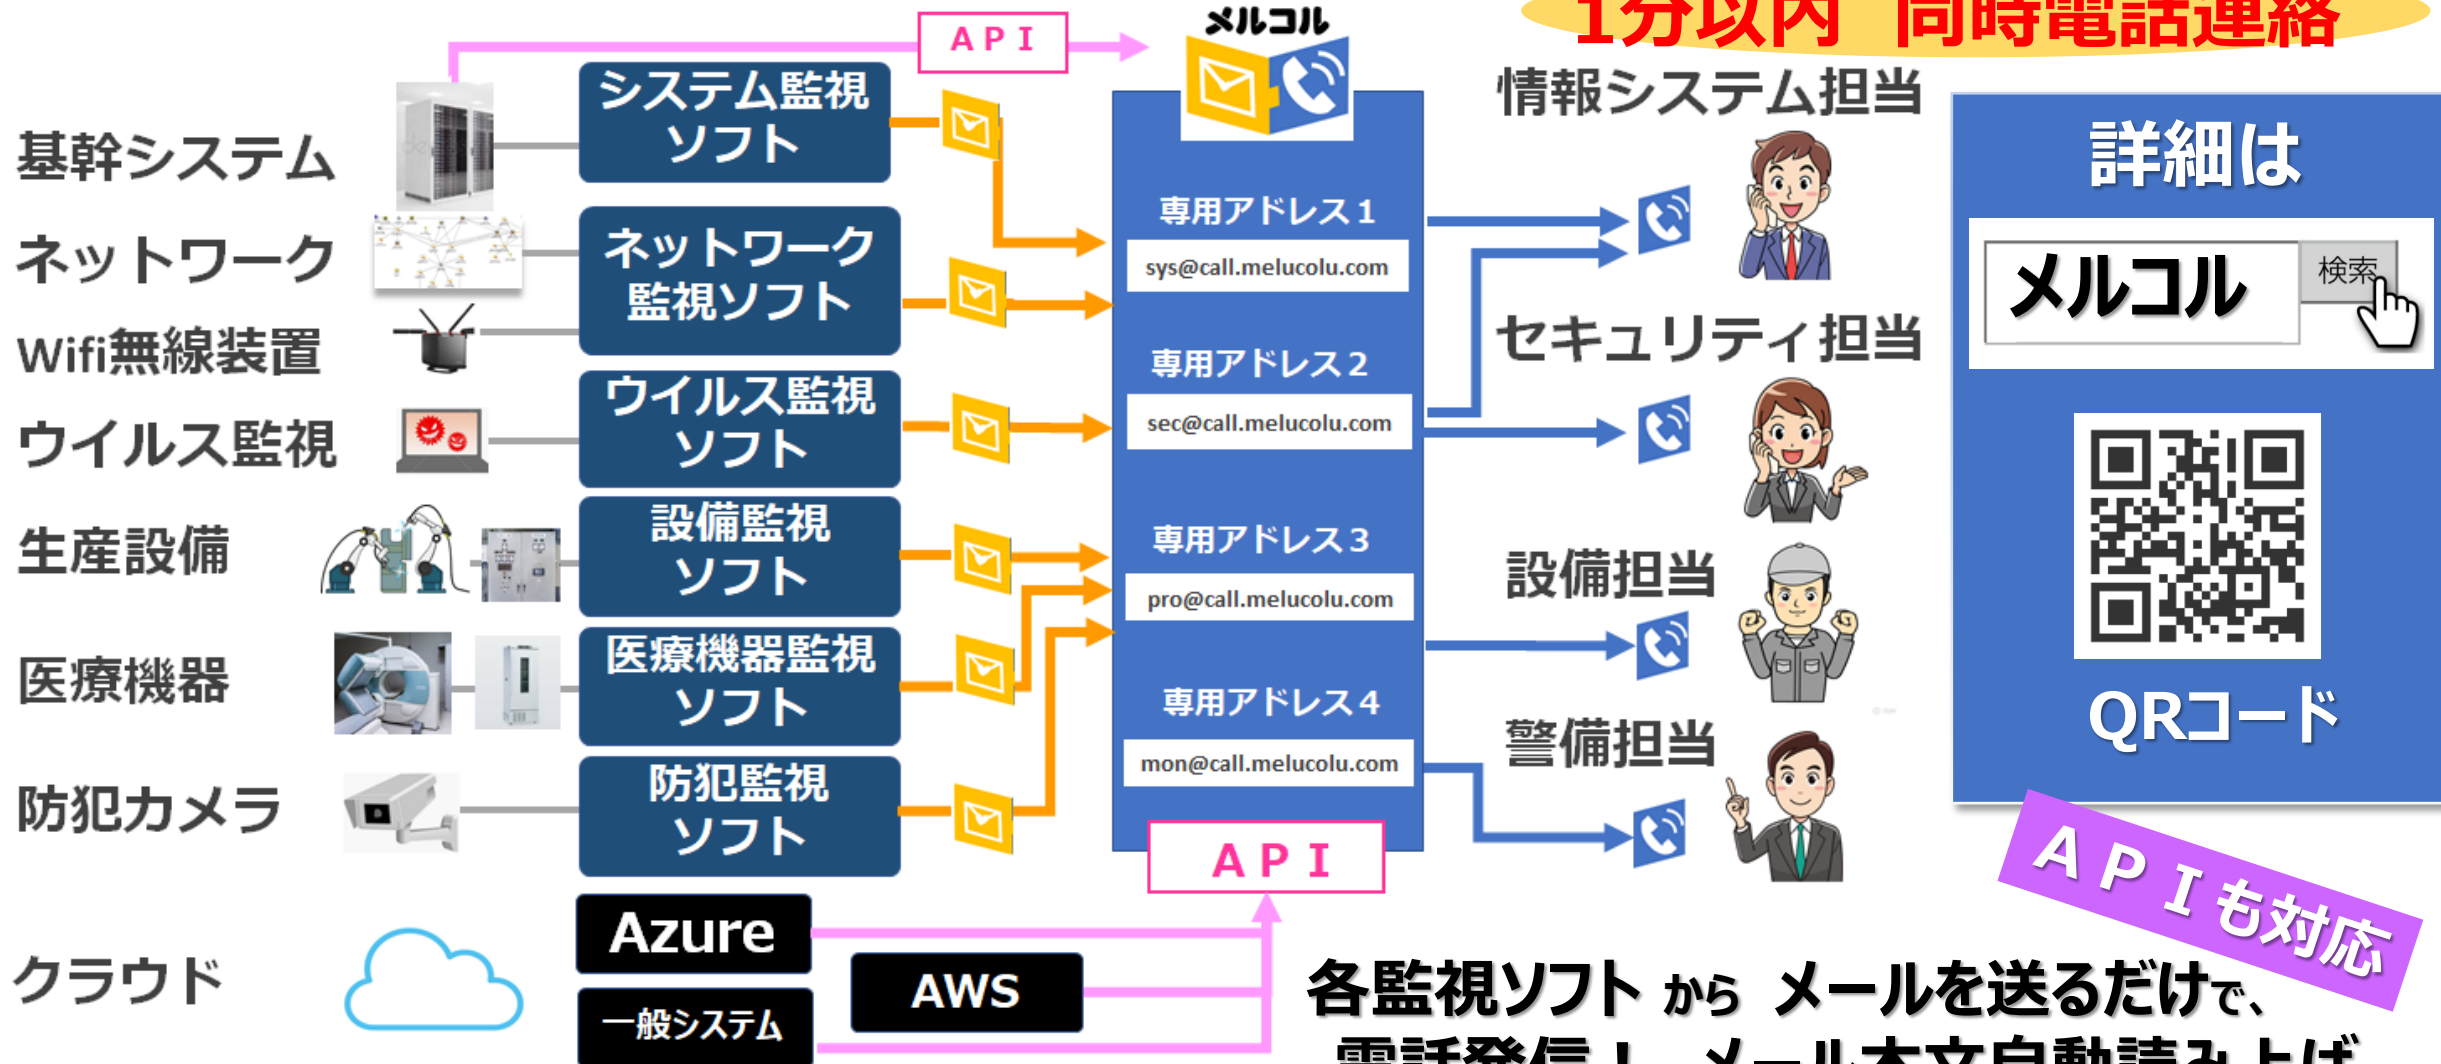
1分以内　同時電話連絡

API

メルコル

基幹システム
ネットワーク
Wifi無線装置
ウイルス監視
生産設備
医療機器
防犯カメラ
クラウド

システム監視ソフト
ネットワーク監視ソフト
ウイルス監視ソフト
設備監視ソフト
医療機器監視ソフト
防犯監視ソフト

Azure
AWS
一般システム

専用アドレス1
sys@call.melucolu.com
専用アドレス2
sec@call.melucolu.com
専用アドレス3
pro@call.melucolu.com
専用アドレス4
mon@call.melucolu.com

API

情報システム担当
セキュリティ担当
設備担当
警備担当

詳細は
メルコル
検索
QRコード

APIも対応

各監視ソフト から メールを送るだけで、
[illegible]